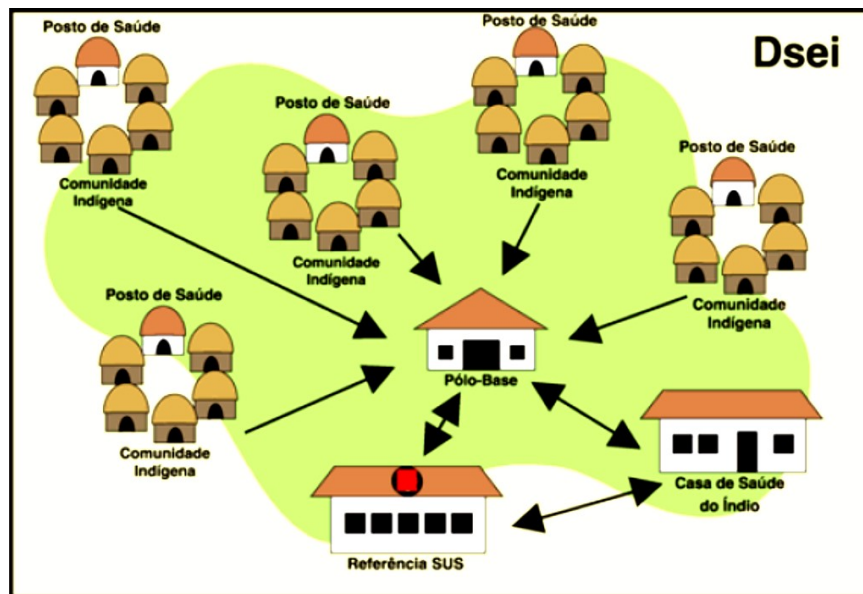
Dsei

Posto de Saúde

Comunidade Indígena

Posto de Saúde

Comunidade Indígena

Posto de Saúde

Comunidade Indígena

Posto de Saúde

Comunidade Indígena

Posto de Saúde

Comunidade Indígena

Pólo-Base

Casa de Saúde do Índio

Referência SUS